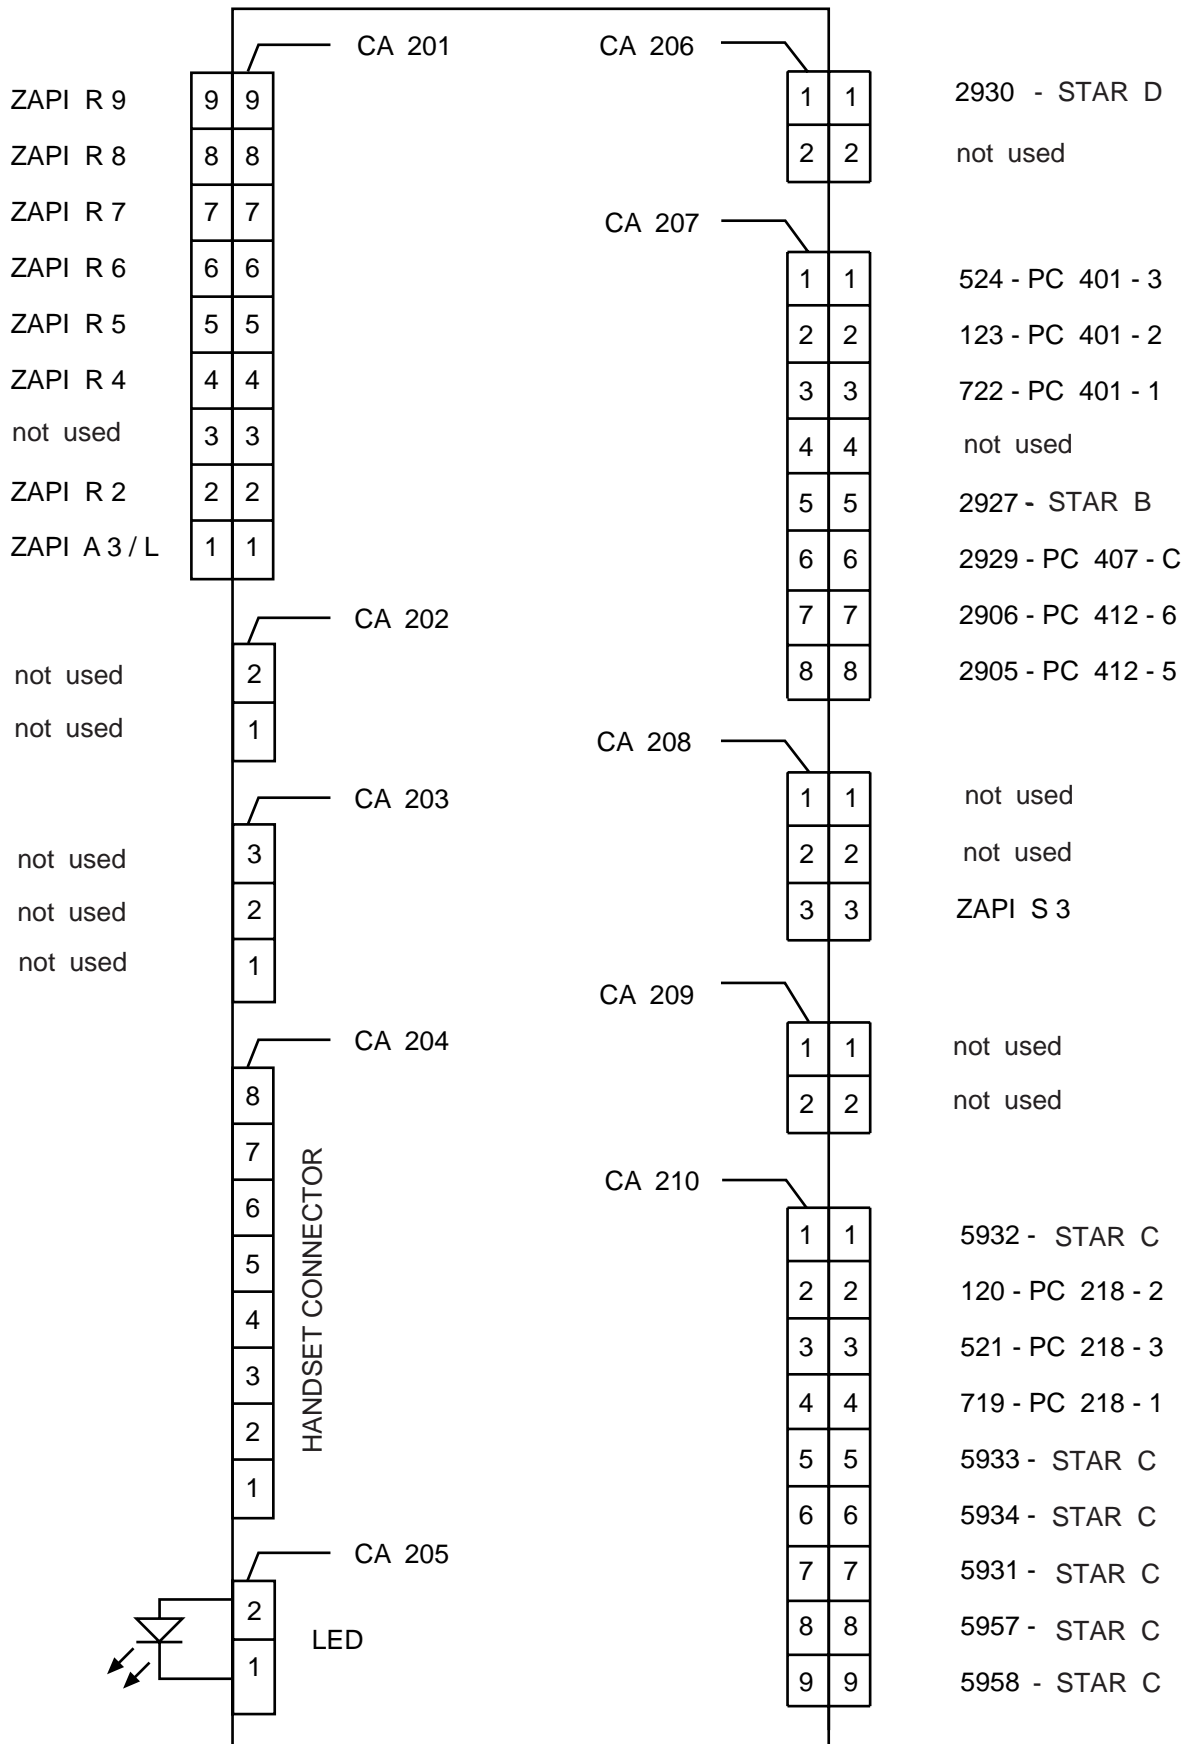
CA 201

| | | | |
|---|---|---|---|
| ZAPI R 9 | 9 | 9 | |
| ZAPI R 8 | 8 | 8 | |
| ZAPI R 7 | 7 | 7 | |
| ZAPI R 6 | 6 | 6 | |
| ZAPI R 5 | 5 | 5 | |
| ZAPI R 4 | 4 | 4 | |
| not used | 3 | 3 | |
| ZAPI R 2 | 2 | 2 | |
| ZAPI A 3 / L | 1 | 1 | |

CA 202

| | |
|---|---|
| not used | 2 |
| not used | 1 |

CA 203

| | |
|---|---|
| not used | 3 |
| not used | 2 |
| not used | 1 |

CA 204

8
7
6
5
4
3
2
1

HANDSET CONNECTOR

CA 205

2
1

LED

CA 206

| | | |
|---|---|---|
| 1 | 1 | 2930 - STAR D |
| 2 | 2 | not used |

CA 207

| | | |
|---|---|---|
| 1 | 1 | 524 - PC 401 - 3 |
| 2 | 2 | 123 - PC 401 - 2 |
| 3 | 3 | 722 - PC 401 - 1 |
| 4 | 4 | not used |
| 5 | 5 | 2927 - STAR B |
| 6 | 6 | 2929 - PC 407 - C |
| 7 | 7 | 2906 - PC 412 - 6 |
| 8 | 8 | 2905 - PC 412 - 5 |

CA 208

| | | |
|---|---|---|
| 1 | 1 | not used |
| 2 | 2 | not used |
| 3 | 3 | ZAPI S 3 |

CA 209

| | | |
|---|---|---|
| 1 | 1 | not used |
| 2 | 2 | not used |

CA 210

| | | |
|---|---|---|
| 1 | 1 | 5932 - STAR C |
| 2 | 2 | 120 - PC 218 - 2 |
| 3 | 3 | 521 - PC 218 - 3 |
| 4 | 4 | 719 - PC 218 - 1 |
| 5 | 5 | 5933 - STAR C |
| 6 | 6 | 5934 - STAR C |
| 7 | 7 | 5931 - STAR C |
| 8 | 8 | 5957 - STAR C |
| 9 | 9 | 5958 - STAR C |